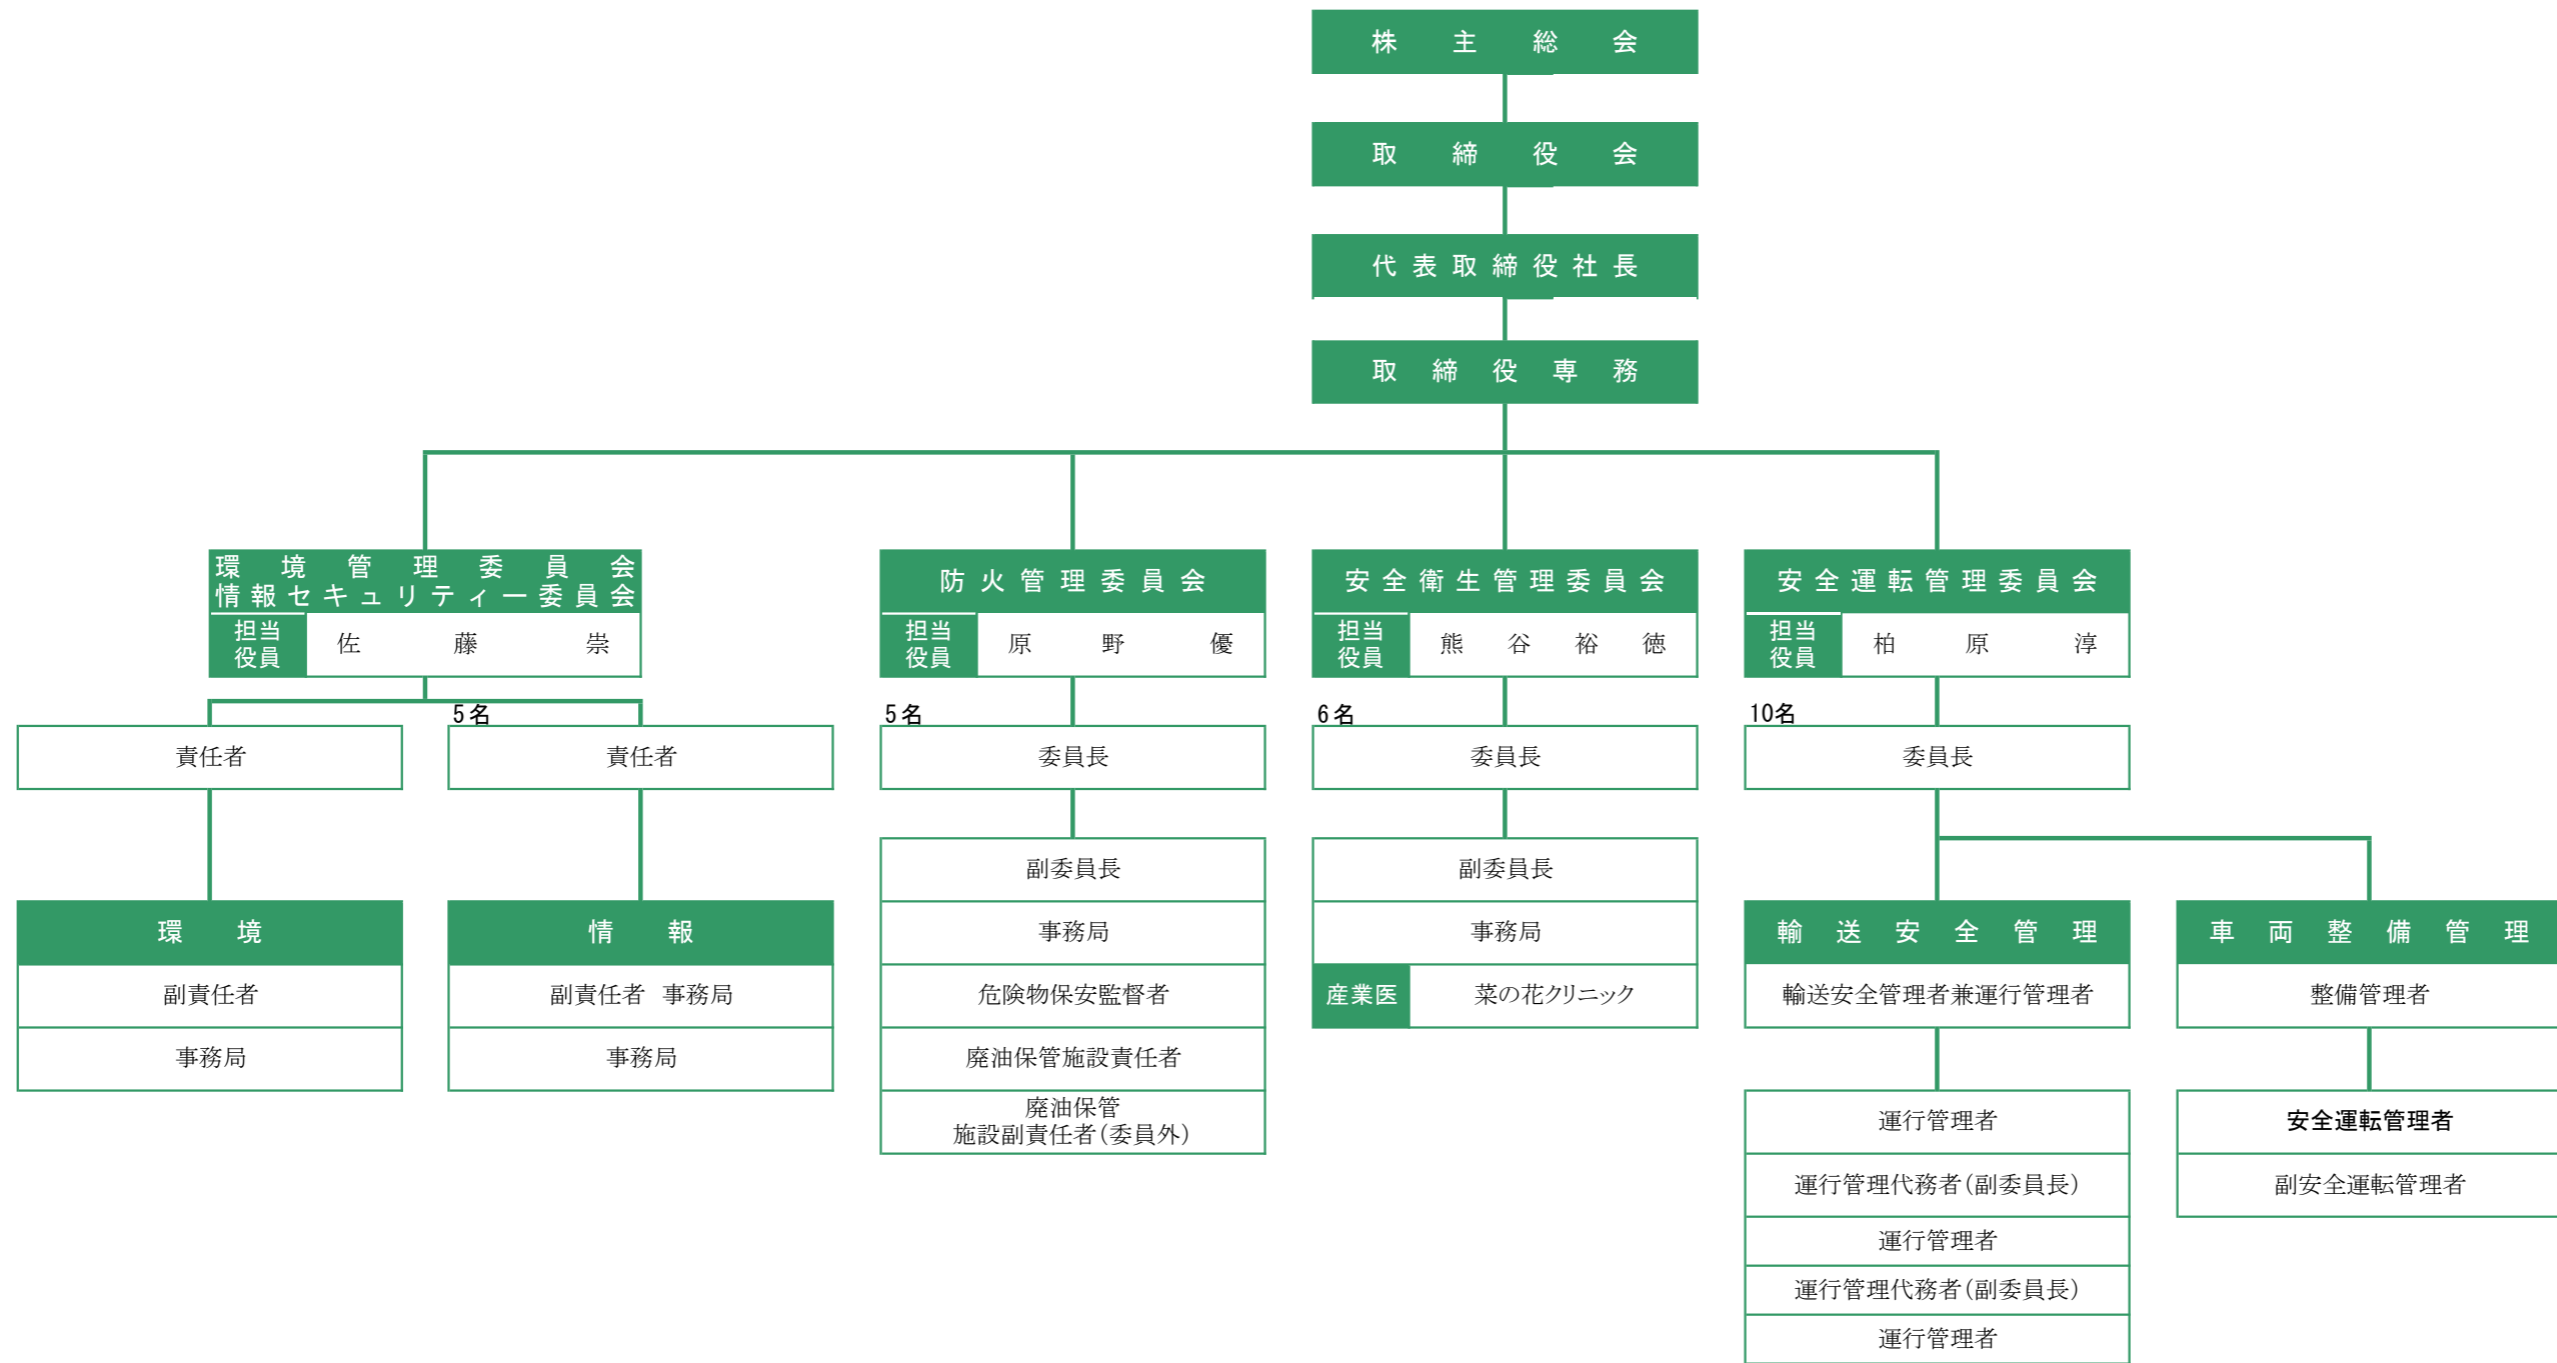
株主総会

取締役会

代表取締役社長

取締役専務

環境管理委員会
情報セキュリティー委員会
担当役員 佐藤 崇
5名

責任者

責任者

環境
副責任者
事務局

情報
副責任者 事務局
事務局

防火管理委員会
担当役員 原野 優
5名
委員長
副委員長
事務局
危険物保安監督者
廃油保管施設責任者
廃油保管
施設副責任者(委員外)

安全衛生管理委員会
担当役員 熊谷 裕徳
6名
委員長
副委員長
事務局
産業医 菜の花クリニック

安全運転管理委員会
担当役員 柏原 淳
10名
委員長

輸送安全管理
輸送安全管理者兼運行管理者
運行管理者
運行管理代務者(副委員長)
運行管理者
運行管理代務者(副委員長)
運行管理者

車両整備管理
整備管理者
安全運転管理者
副安全運転管理者